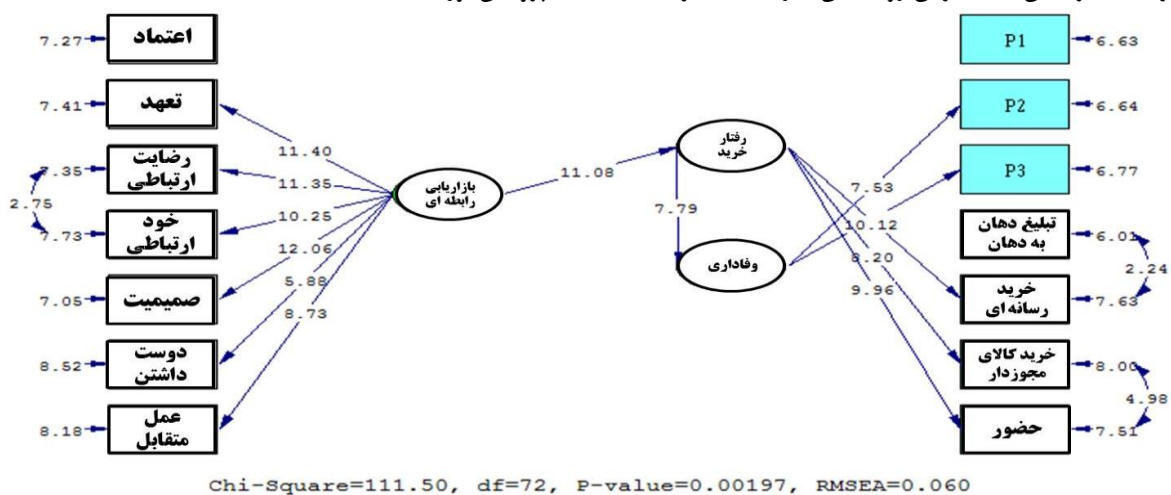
7.27 اعتماد
7.41 تعهد
7.35 رضایت ارتباطی
2.75
7.73 خود ارتباطی
7.05 صمیمیت
8.52 دوست داشتن
8.18 عمل متقابل

11.40
11.35
10.25
12.06
5.88
8.73

بازاریابی رابطه ای
11.08
رفتار خرید
7.79
وفاداری

7.53
10.12
8.20
9.96

P1 6.63
P2 6.64
P3 6.77
تبلیغ دهان به دهان 6.01
2.24
خرید رسانه‌ای 7.63
خرید کالای مجوزدار 8.00
4.98
حضور 7.51

Chi-Square=111.50, df=72, P-value=0.00197, RMSEA=0.060